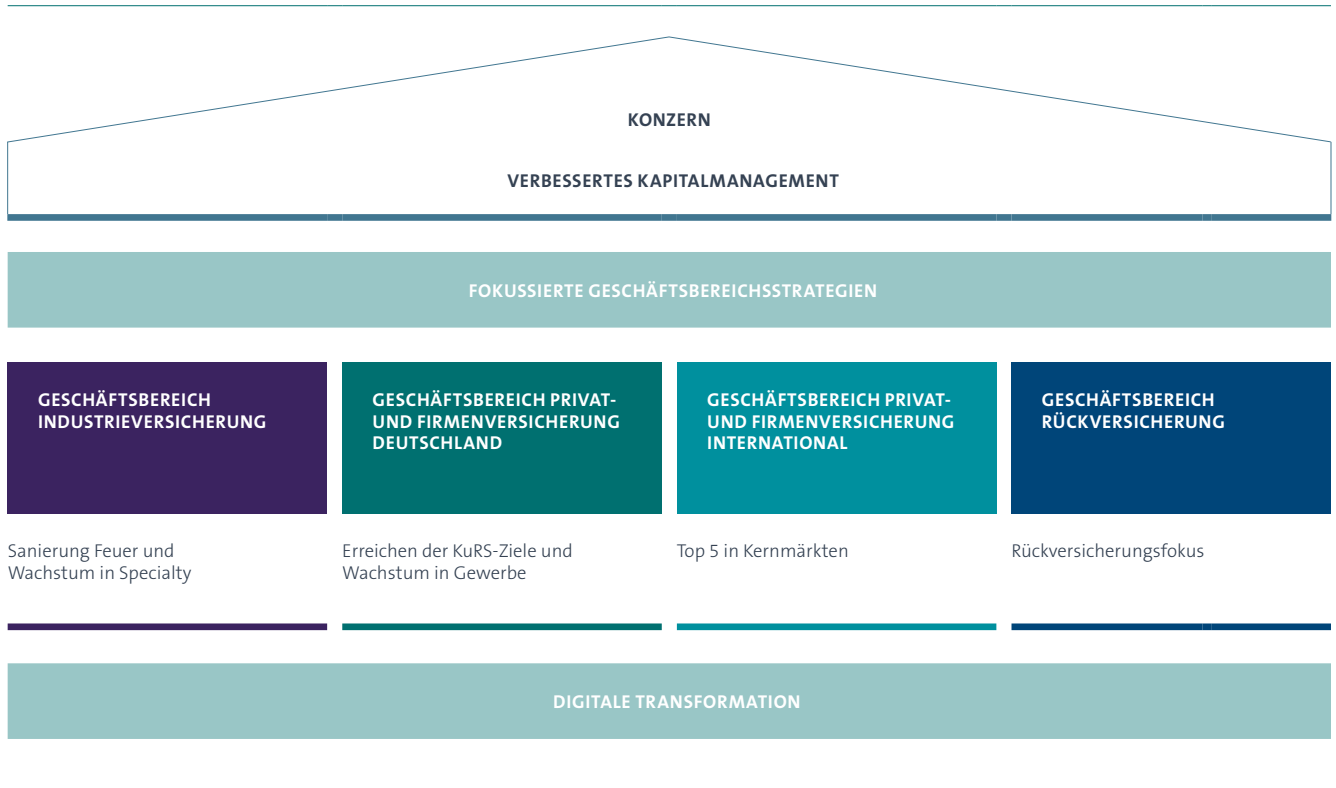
KONZERN

VERBESSERTES KAPITALMANAGEMENT

FOKUSSIERTE GESCHÄFTSBEREICHSSTRATEGIEN

GESCHÄFTSBEREICH INDUSTRIEVERSICHERUNG

GESCHÄFTSBEREICH PRIVAT- UND FIRMENVERSICHERUNG DEUTSCHLAND

GESCHÄFTSBEREICH PRIVAT- UND FIRMENVERSICHERUNG INTERNATIONAL

GESCHÄFTSBEREICH RÜCKVERSICHERUNG

Sanierung Feuer und Wachstum in Specialty

Erreichen der KuRS-Ziele und Wachstum in Gewerbe

Top 5 in Kernmärkten

Rückversicherungsfokus

DIGITALE TRANSFORMATION